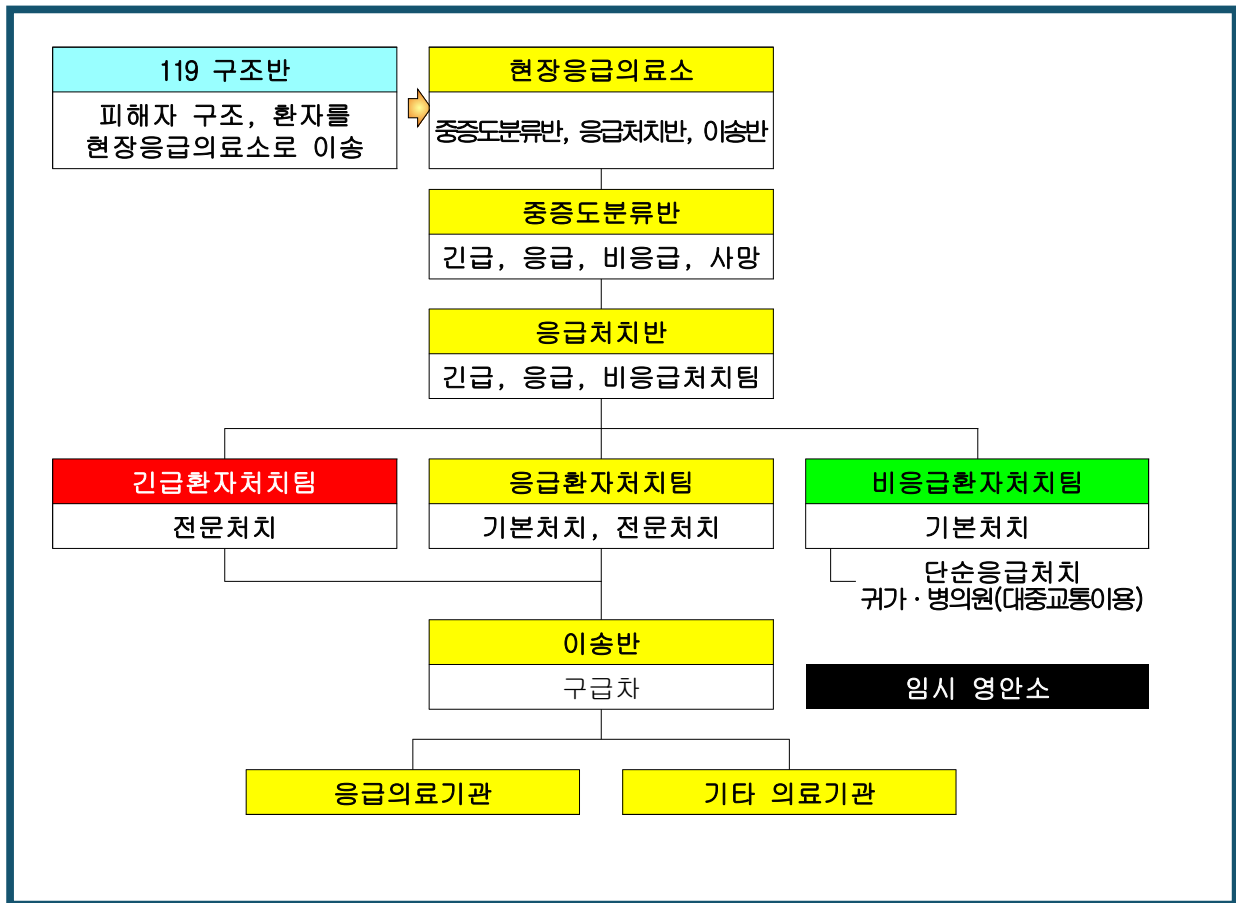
119 구조반

피해자 구조, 환자를 현장응급의료소로 이송

현장응급의료소

중증도분류반, 응급처치반, 이송반

중증도분류반

긴급, 응급, 비응급, 사망

응급처치반

긴급, 응급, 비응급처치팀

긴급환자처치팀

전문처치

응급환자처치팀

기본처치, 전문처치

비응급환자처치팀

기본처치

단순응급처치
귀가 · 병의원(대중교통이용)

이송반

구급차

임시 영안소

응급의료기관

기타 의료기관